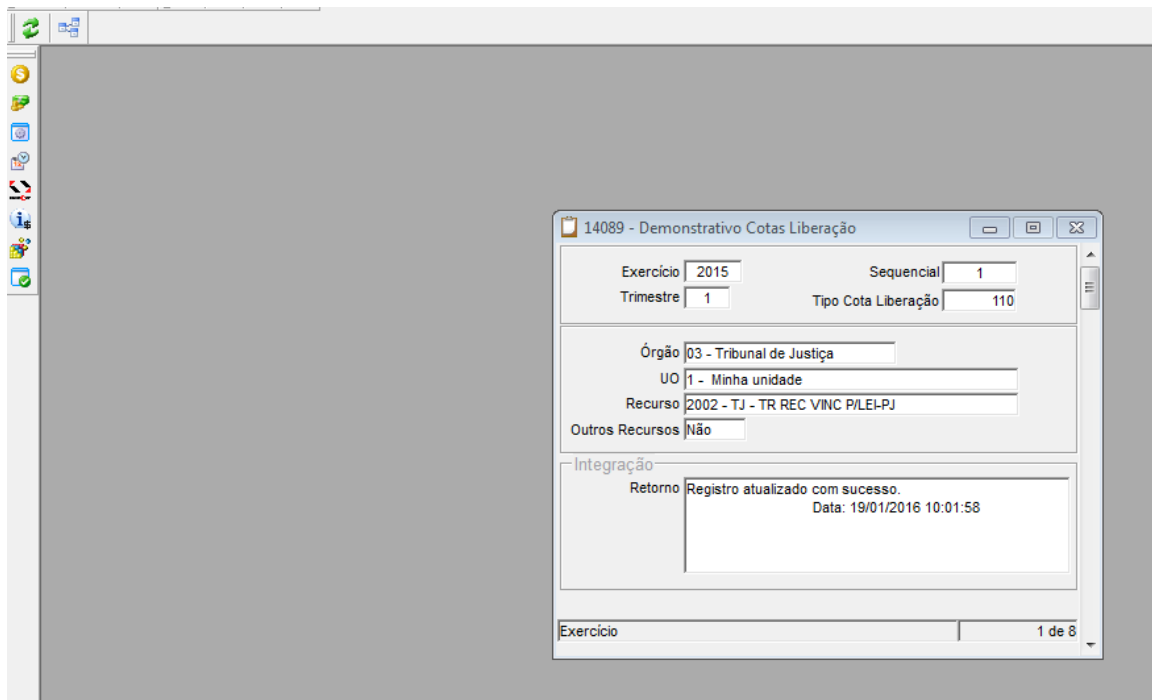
14089 - Demonstrativo Cotas Liberação

Exercício 2015
Trimestre 1
Sequencial 1
Tipo Cota Liberação 110

Órgão 03 - Tribunal de Justiça
UO 1 - Minha unidade
Recurso 2002 - TJ - TR REC VINC P/LEI-PJ
Outros Recursos Não

Integração
Retorno Registro atualizado com sucesso.
Data: 19/01/2016 10:01:58

Exercício
1 de 8